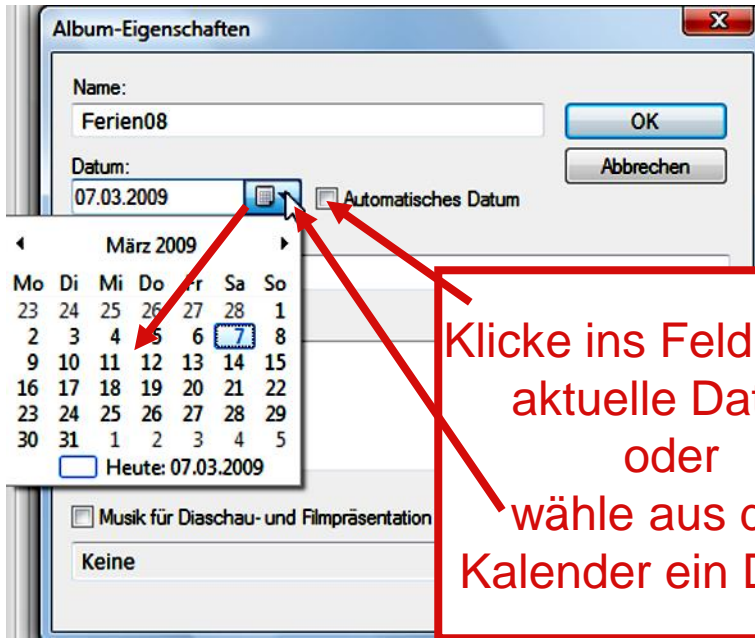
Album-Eigenschaften

Name:
Ferien08
OK
Datum:
Abbrechen
07.03.2009
Automatisches Datum

März 2009

| Mo | Di | Mi | Do | Fr | Sa | So |
|---|---|---|---|---|---|---|
| 23 | 24 | 25 | 26 | 27 | 28 | 1 |
| 2 | 3 | 4 | 5 | 6 | 7 | 8 |
| 9 | 10 | 11 | 12 | 13 | 14 | 15 |
| 16 | 17 | 18 | 19 | 20 | 21 | 22 |
| 23 | 24 | 25 | 26 | 27 | 28 | 29 |
| 30 | 31 | 1 | 2 | 3 | 4 | 5 |

Heute: 07.03.2009

Musik für Diaschau- und Filmpräsentation
Keine

Klicke ins Feld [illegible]
aktuelle Dat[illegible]
oder
wähle aus d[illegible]
Kalender ein D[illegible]